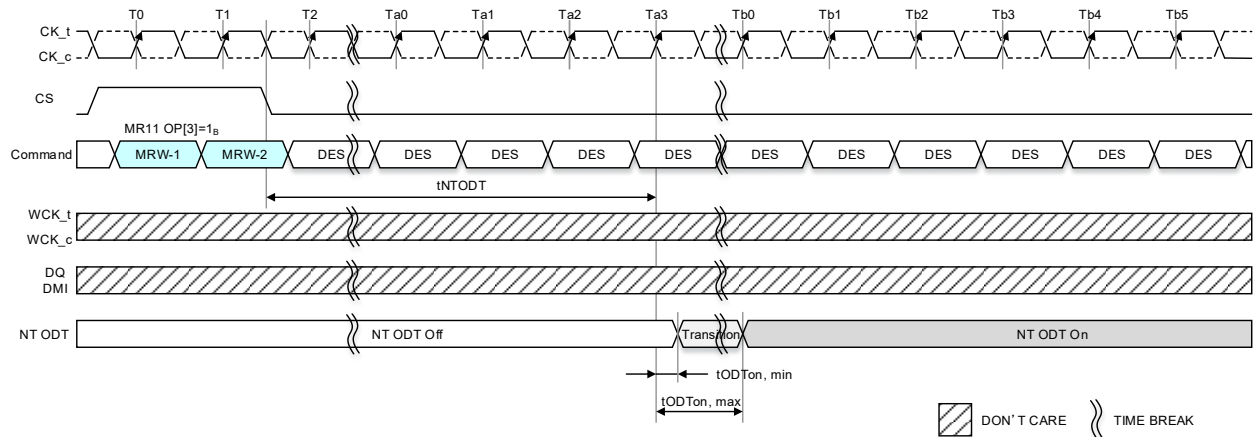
T0 T1 T2 Ta0 Ta1 Ta2 Ta3 Tb0 Tb1 Tb2 Tb3 Tb4 Tb5

CK_t
CK_c

CS

MR11 OP[3]=$1_B$

Command MRW-1 MRW-2 DES DES DES DES DES DES DES DES DES DES DES

tNTODT

WCK_t
WCK_c

DQ
DMI

NT ODT NT ODT Off Transition NT ODT On

tODTon, min

tODTon, max

DON' T CARE TIME BREAK